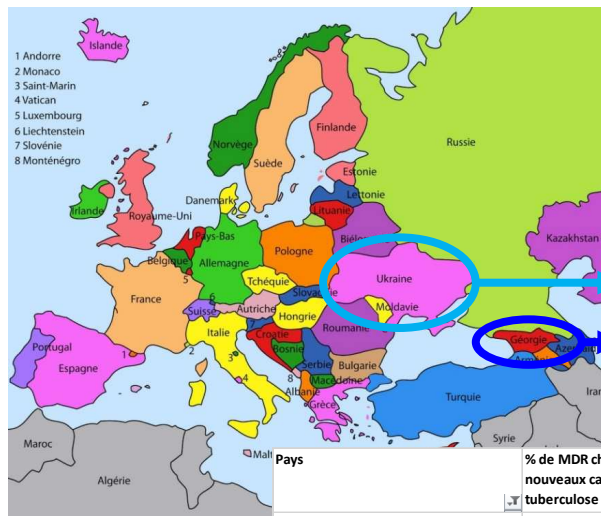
Islande

1 Andorre
2 Monaco
3 Saint-Marin
4 Vatican
5 Luxembourg
6 Liechtenstein
7 Slovénie
8 Monténégro

Norvège
Suède
Finlande
Russie
Estonie
Lettonie
Lituanie
Danemark
Irlande
Royaume-Uni
Pays-Bas
Belgique
Allemagne
Pologne
Biélo
Kazakhstan
Ukraine
Tchéquie
Slovaquie
Moldavie
France
Suisse
Autriche
Hongrie
Roumanie
Italie
Croatie
Bosnie
Serbie
Bulgarie
Portugal
Espagne
Macédoine
Albanie
Grèce
Géorgie
Armén
Azer
Turquie
Syrie
Iran
Maroc
Algérie
Malt

1
2
3
4
5
6
7
8

| Pays | % de MDR ch nouveaux ca tuberculose |
|---|---|